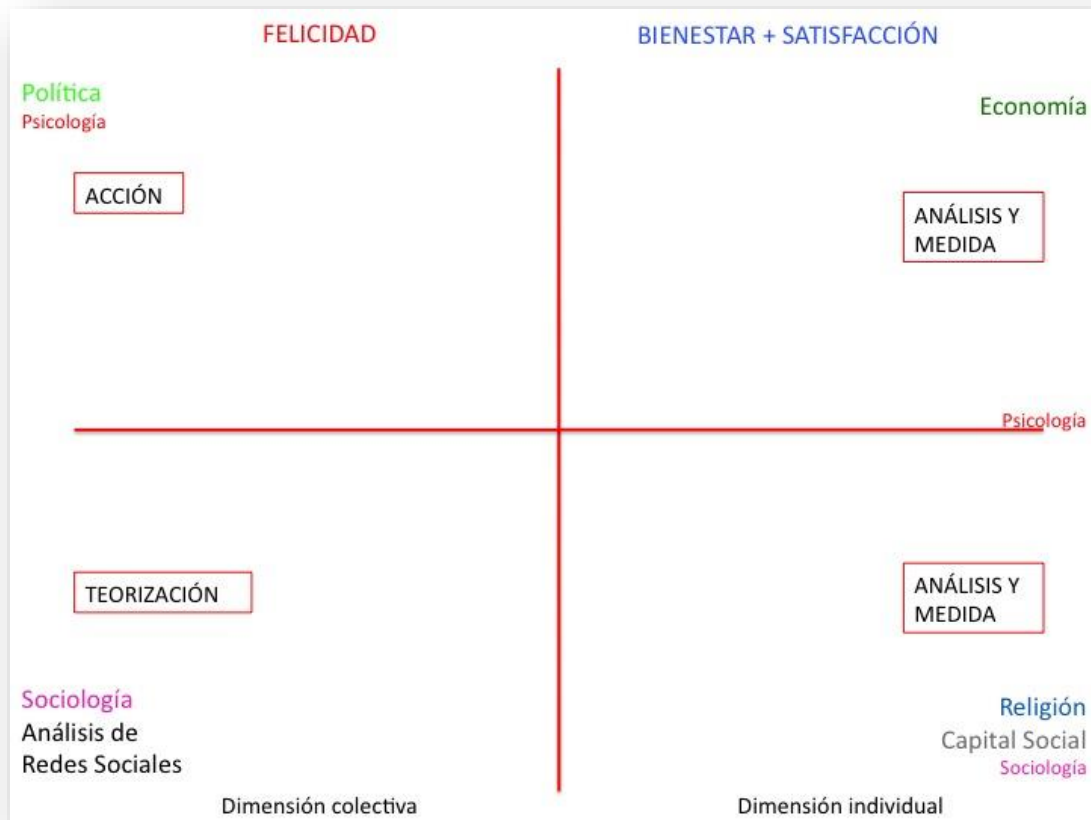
FELICIDAD

BIENESTAR + SATISFACCIÓN

Política
Psicología

Economía

ACCIÓN

ANÁLISIS Y MEDIDA

Psicología

TEORIZACIÓN

ANÁLISIS Y MEDIDA

Sociología
Análisis de Redes Sociales

Religión
Capital Social
Sociología

Dimensión colectiva

Dimensión individual